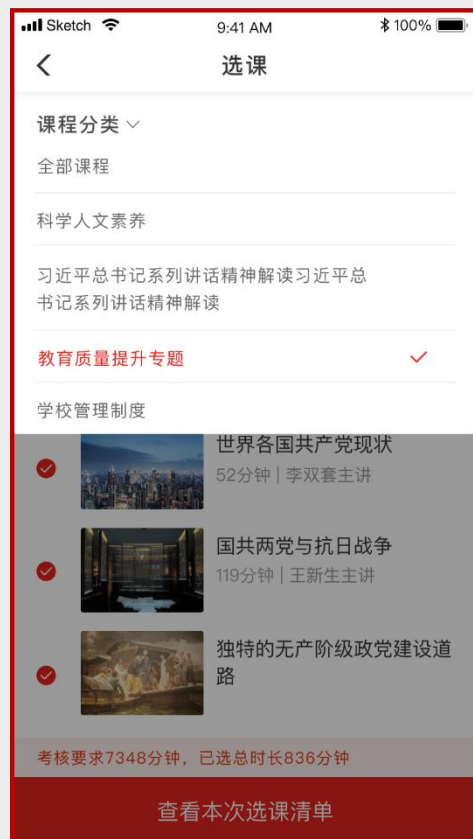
Sketch 9:41 AM 100%

选课

课程分类

全部课程

科学人文素养

习近平总书记系列讲话精神解读习近平总书记系列讲话精神解读

教育质量提升专题

学校管理制度

世界各国共产党现状
52分钟 | 李双套主讲

国共两党与抗日战争
119分钟 | 王新生主讲

独特的无产阶级政党建设道路

考核要求7348分钟，已选总时长836分钟

查看本次选课清单